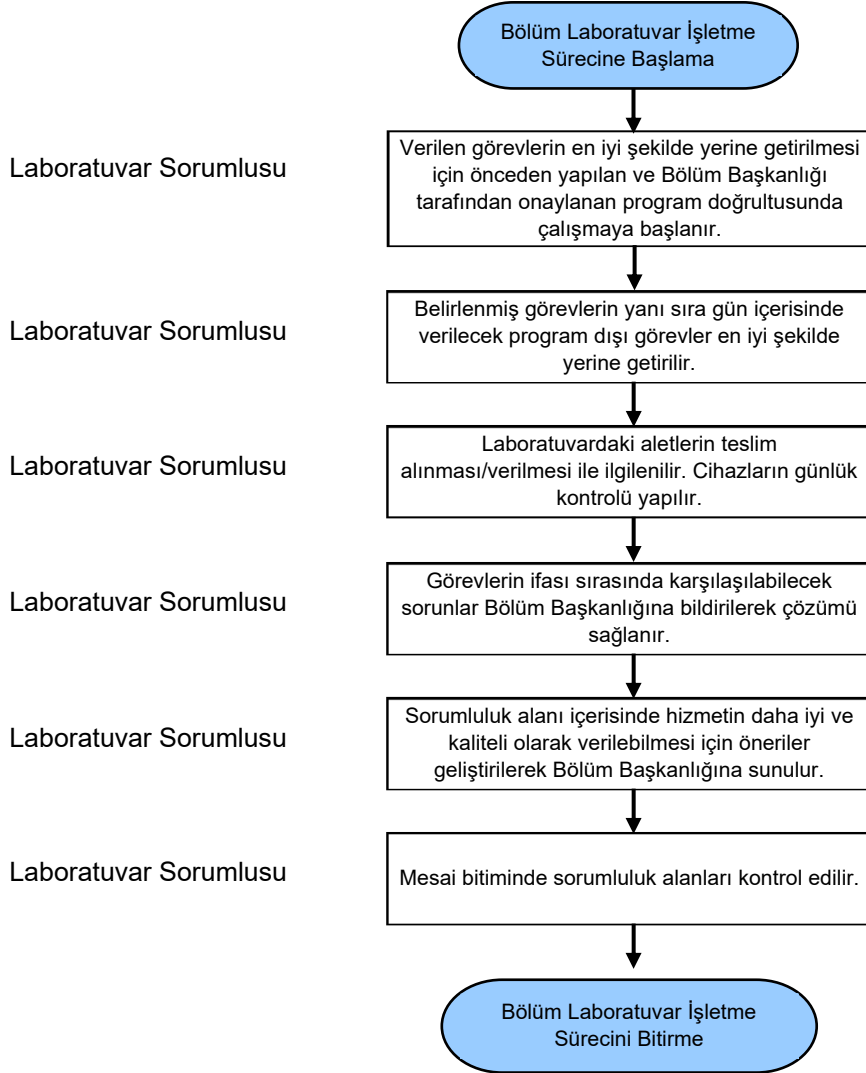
Bölüm Laboratuvar İşletme Sürecine Başlama

Laboratuvar Sorumlusu

Verilen görevlerin en iyi şekilde yerine getirilmesi için önceden yapılan ve Bölüm Başkanlığı tarafından onaylanan program doğrultusunda çalışmaya başlanır.

Laboratuvar Sorumlusu

Belirlenmiş görevlerin yanı sıra gün içerisinde verilecek program dışı görevler en iyi şekilde yerine getirilir.

Laboratuvar Sorumlusu

Laboratuvardaki aletlerin teslim alınması/verilmesi ile ilgilenilir. Cihazların günlük kontrolü yapılır.

Laboratuvar Sorumlusu

Görevlerin ifası sırasında karşılaşılabilecek sorunlar Bölüm Başkanlığına bildirilerek çözümü sağlanır.

Laboratuvar Sorumlusu

Sorumluluk alanı içerisinde hizmetin daha iyi ve kaliteli olarak verilebilmesi için öneriler geliştirilerek Bölüm Başkanlığına sunulur.

Laboratuvar Sorumlusu

Mesai bitiminde sorumluluk alanları kontrol edilir.

Bölüm Laboratuvar İşletme Sürecini Bitirme